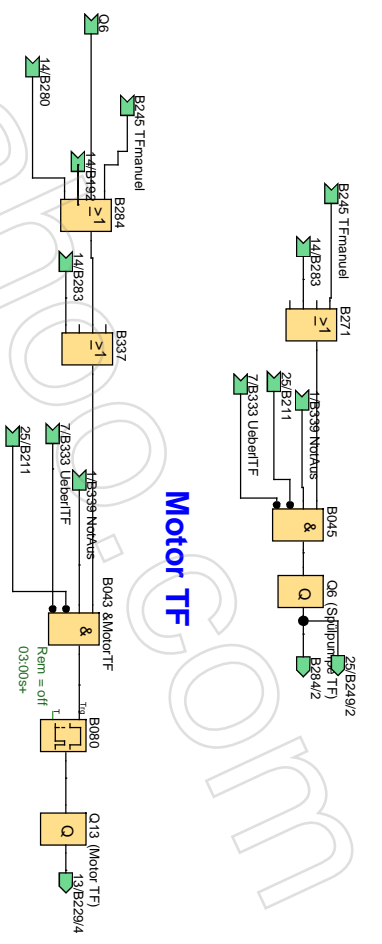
Q6
14/B280
B245 TFmanuel
14/B192
≥1
B284
14/B283
≥1
B337
25/B211
7/B333 UeberlTF
1/B339 NotAus
B043 &MotorTF
&
Rem = off
03:00s+
Trg
T
B080
Q
Q13 (Motor TF)
13/B229/4
Motor TF
B245 TFmanuel
14/B283
≥1
B271
7/B333 UeberlTF
25/B211
1/B339 NotAus
&
B045
Q
Q6 (Spülpumpe TF)
25/B249/2
B284/2